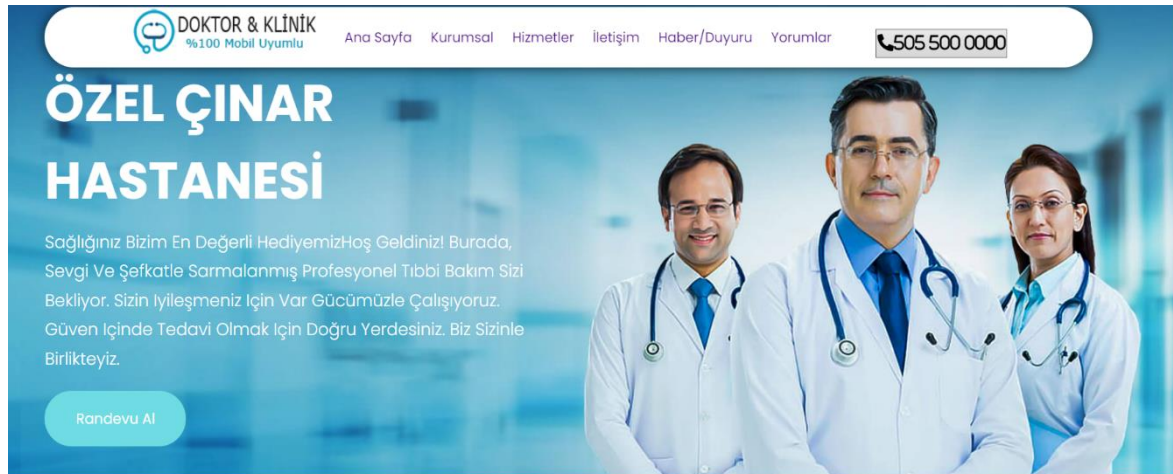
DOKTOR & KLİNİK
%100 Mobil Uyumlu

Ana Sayfa Kurumsal Hizmetler İletişim Haber/Duyuru Yorumlar

505 500 0000

ÖZEL ÇINAR HASTANESİ

Sağlığınız Bizim En Değerli HediyemizHoş Geldiniz! Burada, Sevgi Ve Şefkatle Sarmalanmış Profesyonel Tıbbi Bakım Sizi Bekliyor. Sizin Iyileşmeniz Için Var Gücümüzle Çalışıyoruz. Güven Içinde Tedavi Olmak Için Doğru Yerdesiniz. Biz Sizinle Birlikteyiz.

Randevu Al